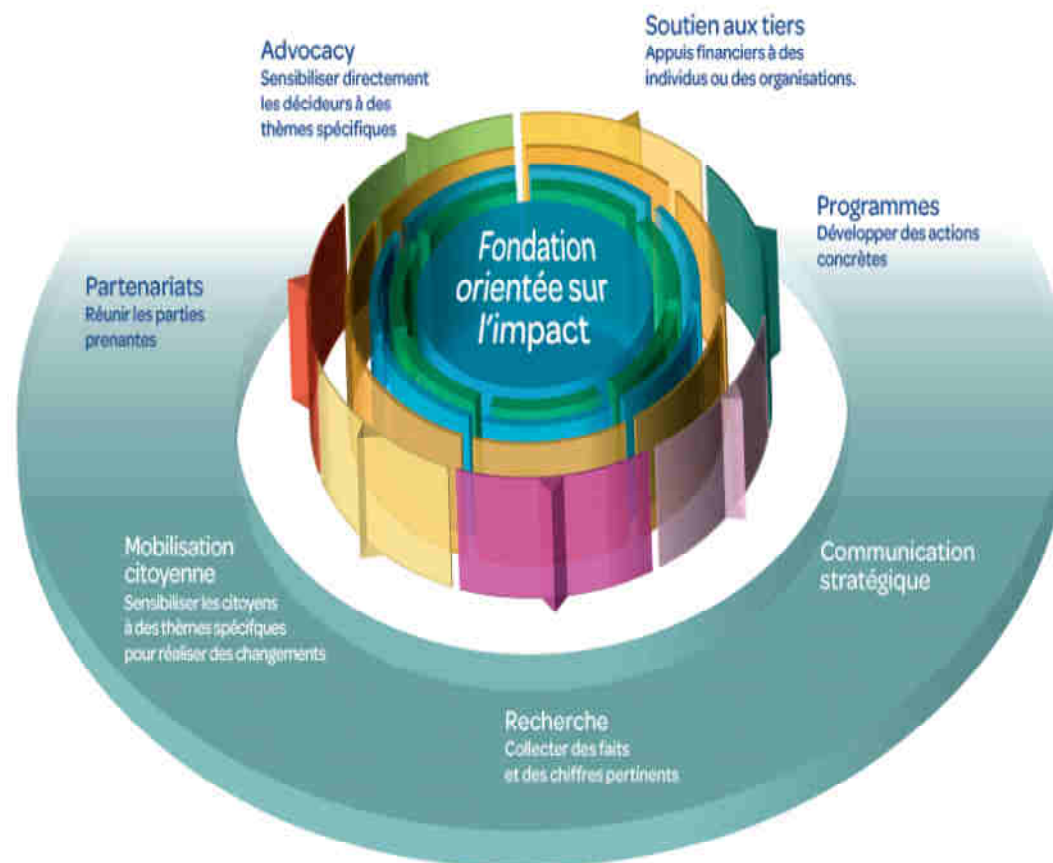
Advocacy
Sensibiliser directement les décideurs à des thèmes spécifiques

Soutien aux tiers
Appuis financiers à des individus ou des organisations.

Programmes
Développer des actions concrètes

Partenariats
Réunir les parties prenantes

Fondation orientée sur l'impact

Mobilisation citoyenne
Sensibiliser les citoyens à des thèmes spécifques pour réaliser des changements

Communication stratégique

Recherche
Collecter des faits et des chiffres pertinents